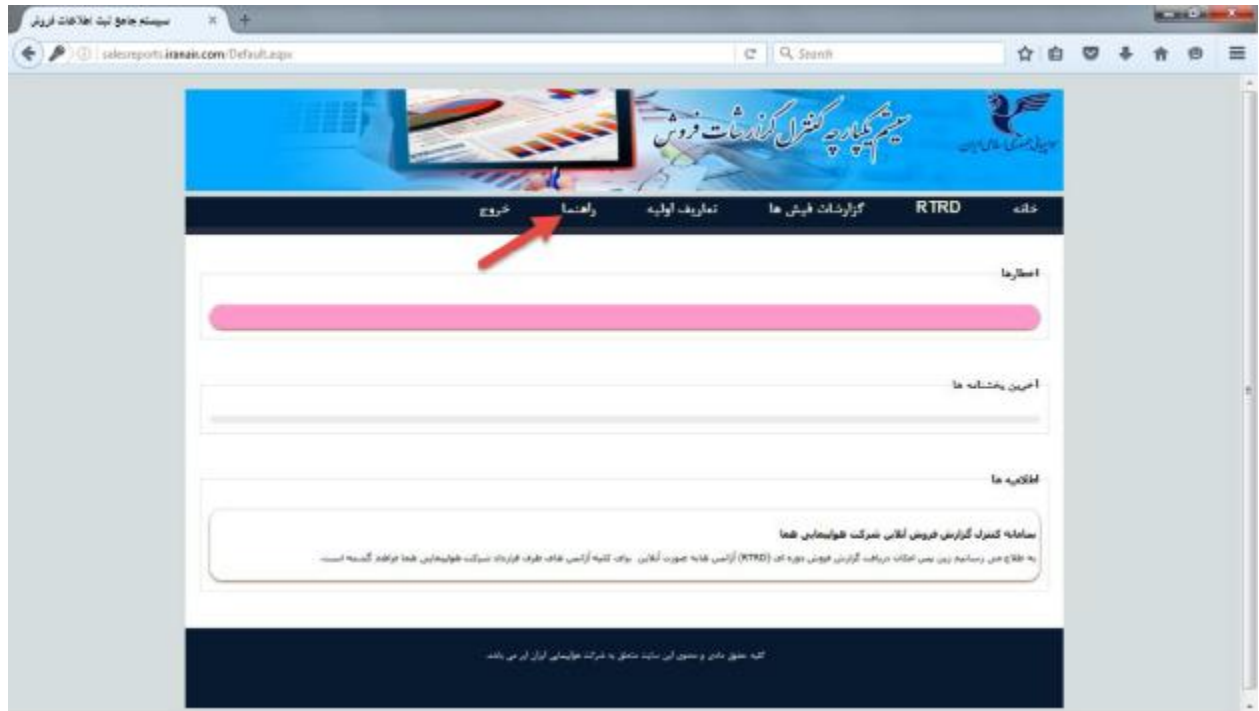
سیستم جامع ثبت اطلاعات فروش

salesreports.iranair.com/Default.aspx

Search

هواپیمایی جمهوری اسلامی ایران

سیستم یکپارچه کنترل گزارشات فروش

خانه RTRD گزارشات فیش ها تعاریف اولیه راهنما خروج

اخطارها

آخرین پخشنامه ها

اطلاعیه ها

سامانه کنترل گزارش فروش آنلاین شرکت هواپیمایی هما

به اطلاع می رساند از این پس امکان دریافت گزارش فروش دوره ای (RTRD) آژانس ها به صورت آنلاین برای کلیه آژانس های طرف قرارداد شرکت هواپیمایی هما فراهم گشته است.

کلیه حقوق مادی و معنوی این سایت متعلق به شرکت هواپیمایی ایران ایر می باشد.